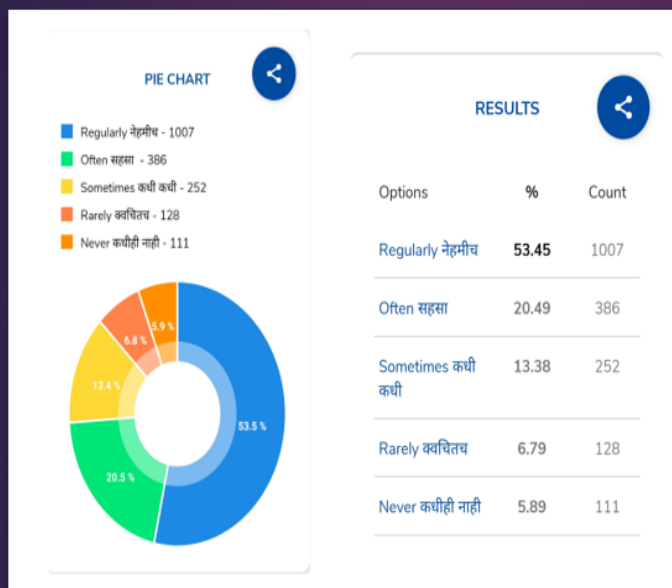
PIE CHART

Regularly नेहमीच - 1007
Often सहसा - 386
Sometimes कधी कधी - 252
Rarely क्वचितच - 128
Never कधीही नाही - 111

53.5 %
20.5 %
13.4 %
6.8 %
5.9 %

RESULTS

| Options | % | Count |
|---|---|---|
| Regularly नेहमीच | 53.45 | 1007 |
| Often सहसा | 20.49 | 386 |
| Sometimes कधी कधी | 13.38 | 252 |
| Rarely क्वचितच | 6.79 | 128 |
| Never कधीही नाही | 5.89 | 111 |